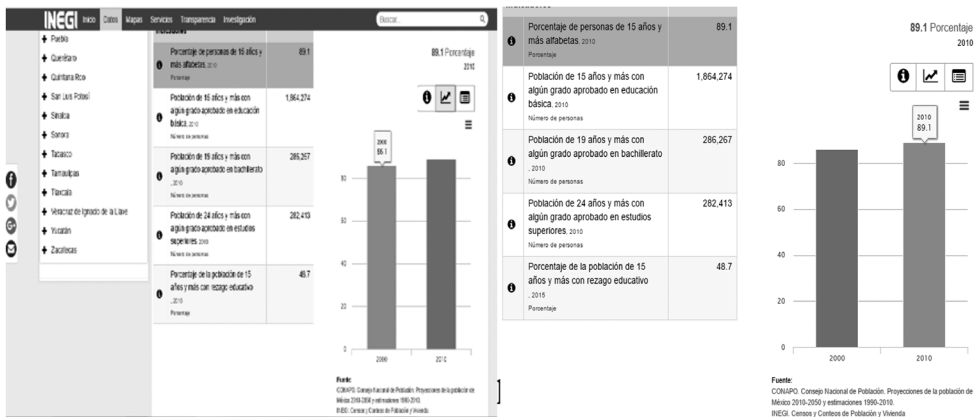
INEGI Inicio Datos Mapas Servicios Transparencia Investigación

Buscar...

Puebla
Querétaro
Quintana Roo
San Luis Potosí
Sinaloa
Sonora
Tabasco
Tamaulipas
Tlaxcala
Veracruz de Ignacio de la Llave
Yucatán
Zacatecas

Indicadores

| | Indicador | Valor |
|---|---|---|
| ℹ | Porcentaje de personas de 15 años y más alfabetas. 2010 Porcentaje | 89.1 |
| ℹ | Población de 15 años y más con algún grado aprobado en educación básica. 2010 Número de personas | 1,864,274 |
| ℹ | Población de 15 años y más con algún grado aprobado en bachillerato , 2010 Número de personas | 286,267 |
| ℹ | Población de 24 años y más con algún grado aprobado en estudios superiores. 2010 Número de personas | 282,413 |
| ℹ | Porcentaje de la población de 15 años y más con rezago educativo , 2010 Porcentaje | 48.7 |

89.1 Porcentaje
2010

2000
86.1

80
60
40
20
0
2000
2010

Fuente:
CONAPO. Consejo Nacional de Población. Proyecciones de la población de México 2010-2050 y estimaciones 1990-2010.
INEGI. Censos y Conteos de Población y Vivienda

| | Indicador | Valor |
|---|---|---|
| ℹ | Porcentaje de personas de 15 años y más alfabetas. 2010 Porcentaje | 89.1 |
| ℹ | Población de 15 años y más con algún grado aprobado en educación básica. 2010 Número de personas | 1,864,274 |
| ℹ | Población de 19 años y más con algún grado aprobado en bachillerato , 2010 Número de personas | 286,267 |
| ℹ | Población de 24 años y más con algún grado aprobado en estudios superiores. 2010 Número de personas | 282,413 |
| ℹ | Porcentaje de la población de 15 años y más con rezago educativo , 2015 Porcentaje | 48.7 |

89.1 Porcentaje
2010

2010
89.1

80
60
40
20
0
2000
2010

Fuente:
CONAPO. Consejo Nacional de Población. Proyecciones de la población de México 2010-2050 y estimaciones 1990-2010.
INEGI. Censos y Conteos de Población y Vivienda